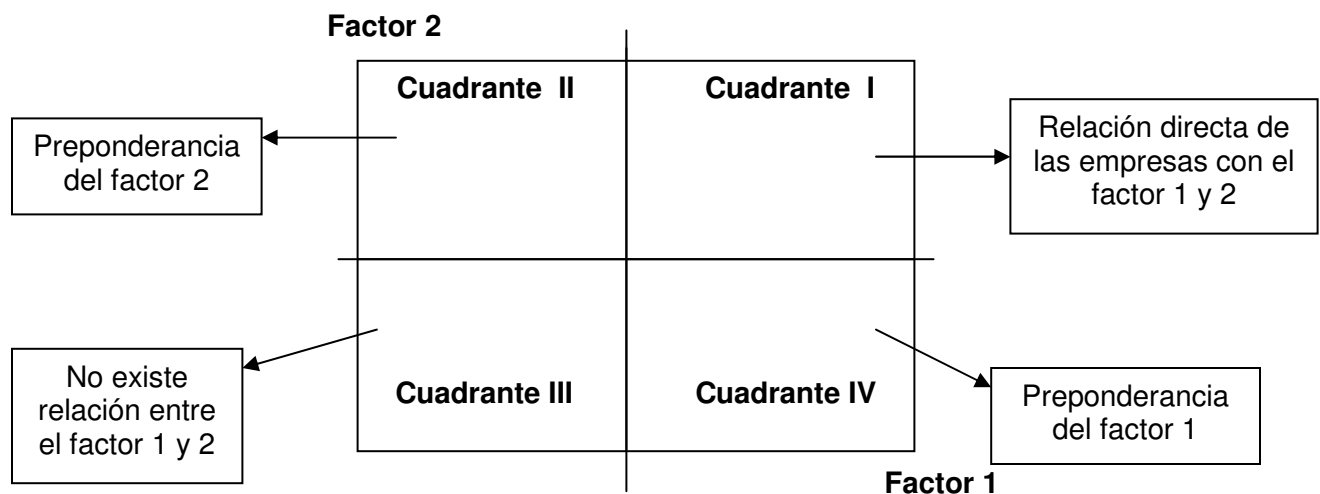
Factor 2

Cuadrante II

Cuadrante I

Preponderancia del factor 2

Relación directa de las empresas con el factor 1 y 2

No existe relación entre el factor 1 y 2

Cuadrante III

Cuadrante IV

Preponderancia del factor 1

Factor 1